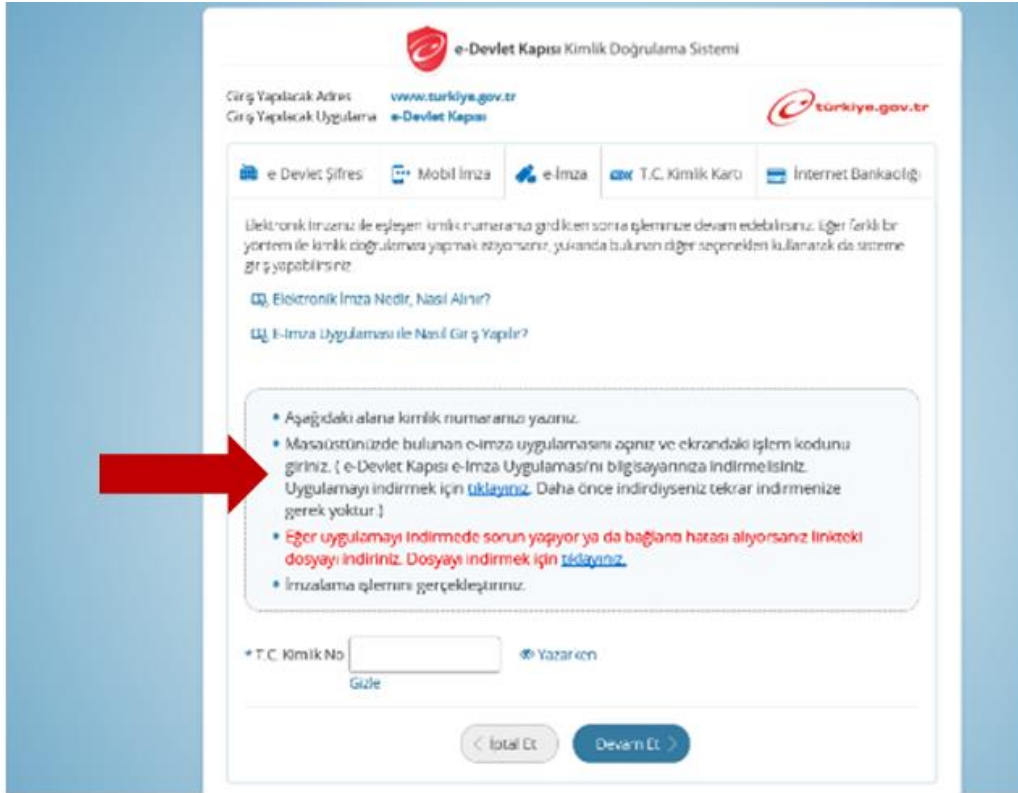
e-Devlet Kapısı Kimlik Doğrulama Sistemi

Giriş Yapılacak Adres www.turkiye.gov.tr
Giriş Yapılacak Uygulama e-Devlet Kapısı

türkiye.gov.tr

e-Devlet Şifresi | Mobil İmza | e-İmza | T.C. Kimlik Kartı | İnternet Bankacılığı

Elektronik İmzanız ile eşleşen kimlik numaranızı girdikten sonra işleminize devam edebilirsiniz. Eğer farklı bir yöntem ile kimlik doğrulaması yapmak istiyorsanız, yukarıda bulunan diğer seçeneklerden kullanarak da sisteme giriş yapabilirsiniz.

Elektronik İmza Nedir, Nasıl Alınır?

E-İmza Uygulaması ile Nasıl Giriş Yapılır?

• Aşağıdaki alana kimlik numaranızı yazınız.
• Masaüstünüzde bulunan e-imza uygulamasını açınız ve ekrandaki işlem kodunu giriniz. ( e-Devlet Kapısı e-İmza Uygulaması'nı bilgisayarınıza indirmelisiniz. Uygulamayı indirmek için tıklayınız. Daha önce indirdiyseniz tekrar indirmenize gerek yoktur.)
• Eğer uygulamayı indirmede sorun yaşıyor ya da bağlantı hatası alıyorsanız linkteki dosyayı indiriniz. Dosyayı indirmek için tıklayınız.
• İmzalama işlemini gerçekleştiriniz.

* T.C. Kimlik No
Gizle
Yazarken

< İptal Et | Devam Et >